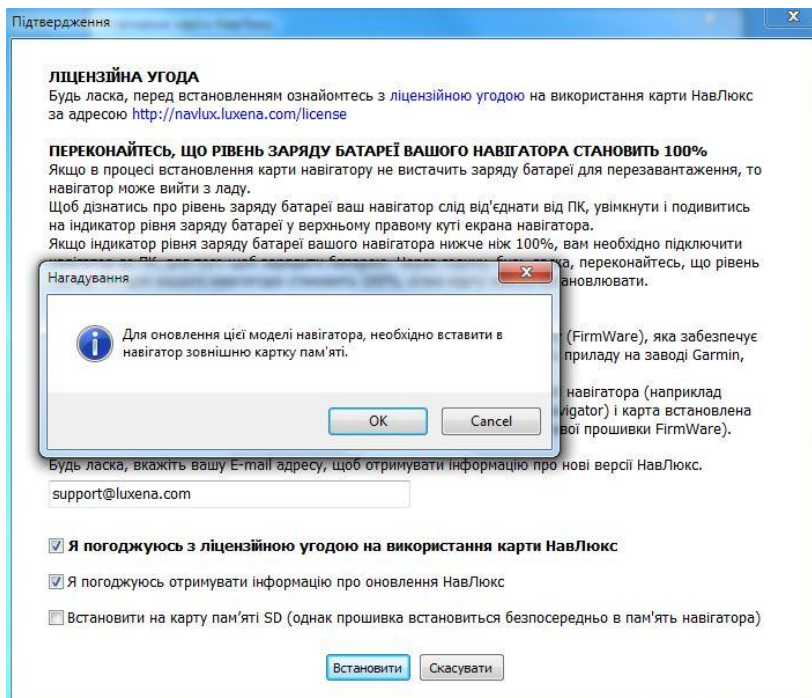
Підтвердження

X

ЛІЦЕНЗІЙНА УГОДА
Будь ласка, перед встановленням ознайомтесь з ліцензійною угодою на використання карти НавЛюкс за адресою http://navlux.luxena.com/license

ПЕРЕКОНАЙТЕСЬ, ЩО РІВЕНЬ ЗАРЯДУ БАТАРЕЇ ВАШОГО НАВІГАТОРА СТАНОВИТЬ 100%
Якщо в процесі встановлення карти навігатору не вистачить заряду батареї для перезавантаження, то навігатор може вийти з ладу.
Щоб дізнатись про рівень заряду батареї ваш навігатор слід від'єднати від ПК, увімкнути і подивитись на індикатор рівня заряду батареї у верхньому правому куті екрана навігатора.
Якщо індикатор рівня заряду батареї вашого навігатора нижче ніж 100%, вам необхідно підключити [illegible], переконайтесь, що рівень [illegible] ановлювати.

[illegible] (FirmWare), яка забезпечує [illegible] приладу на заводі Garmin, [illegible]

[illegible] навігатора (наприклад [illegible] vigator) і карта встановлена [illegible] вої прошивки FirmWare).

Нагадування

X

Для оновлення цієї моделі навігатора, необхідно вставити в навігатор зовнішню картку пам'яті.

OK

Cancel

Будь ласка, вкажіть вашу E-mail адресу, щоб отримувати інформацію про нові версії НавЛюкс.

support@luxena.com

Я погоджуюсь з ліцензійною угодою на використання карти НавЛюкс

Я погоджуюсь отримувати інформацію про оновлення НавЛюкс

Встановити на карту пам'яті SD (однак прошивка встановиться безпосередньо в пам'ять навігатора)

Встановити

Скасувати